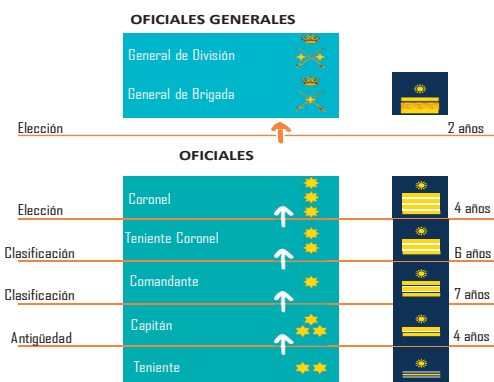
OFICIALES GENERALES

General de División

General de Brigada

Elección

2 años

OFICIALES

Coronel

Elección

4 años

Teniente Coronel

Clasificación

6 años

Comandante

Clasificación

7 años

Capitán

Antigüedad

4 años

Teniente